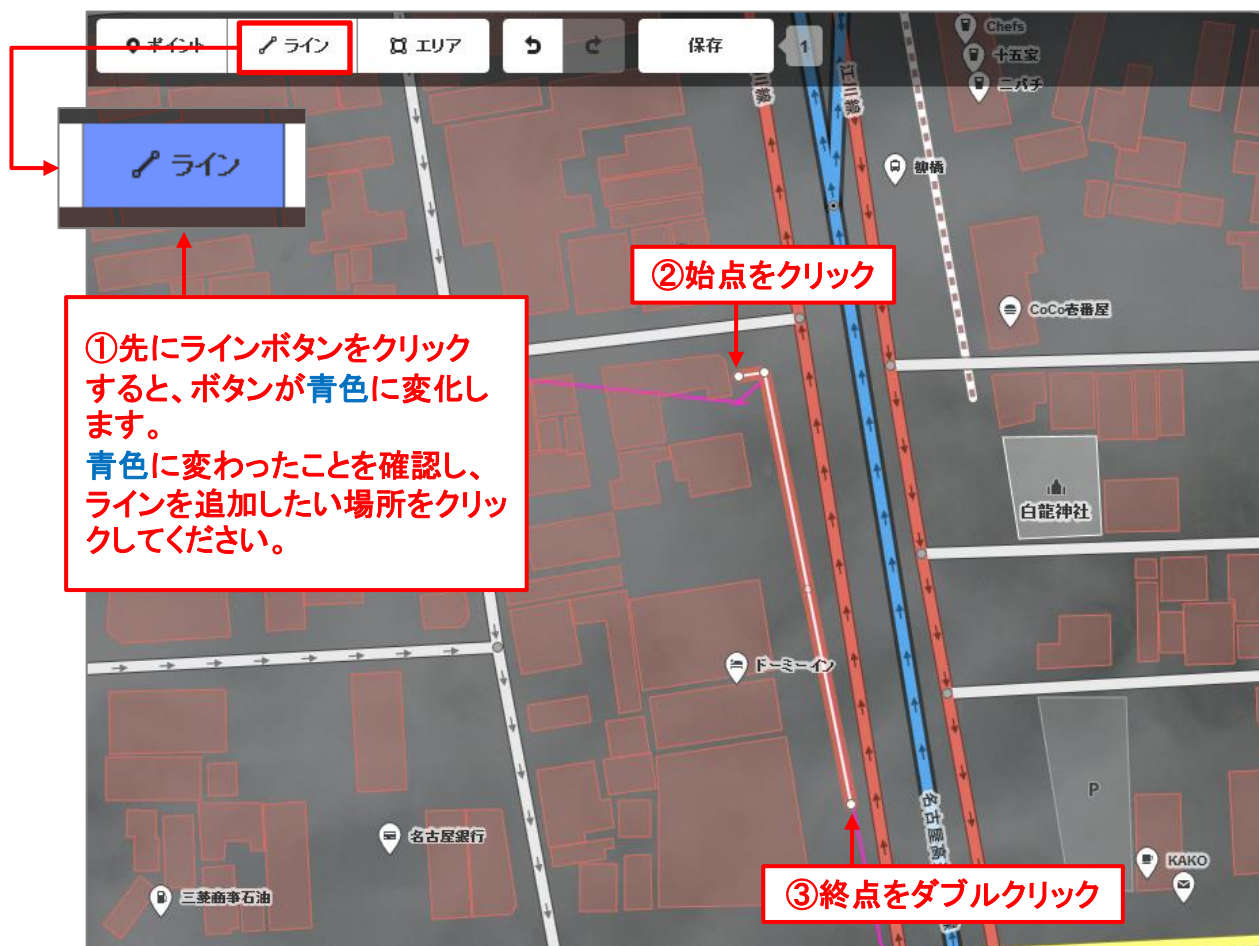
ポイント

ライン

エリア

保存

1

Chefs

十五家

二パチ

御橋

ライン

②始点をクリック

CoCo壱番屋

①先にラインボタンをクリックすると、ボタンが青色に変化します。
青色に変わったことを確認し、ラインを追加したい場所をクリックしてください。

白龍神社

ドーミーイン

P

名古屋銀行

KAKO

三菱商事石油

③終点をダブルクリック